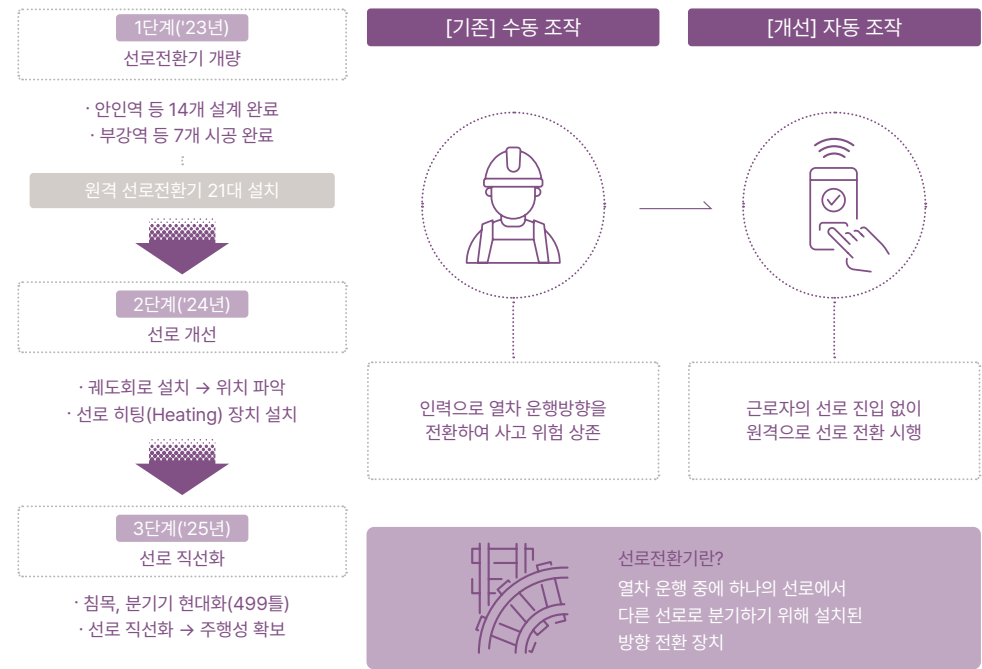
1단계('23년)
선로전환기 개량

· 안인역 등 14개 설계 완료
· 부강역 등 7개 시공 완료

원격 선로전환기 21대 설치

2단계('24년)
선로 개선

· 궤도회로 설치 → 위치 파악
· 선로 히팅(Heating) 장치 설치

3단계('25년)
선로 직선화

· 침목, 분기기 현대화(499틀)
· 선로 직선화 → 주행성 확보

[기존] 수동 조작

인력으로 열차 운행방향을
전환하여 사고 위험 상존

[개선] 자동 조작

근로자의 선로 진입 없이
원격으로 선로 전환 시행

선로전환기란?
열차 운행 중에 하나의 선로에서
다른 선로로 분기하기 위해 설치된
방향 전환 장치